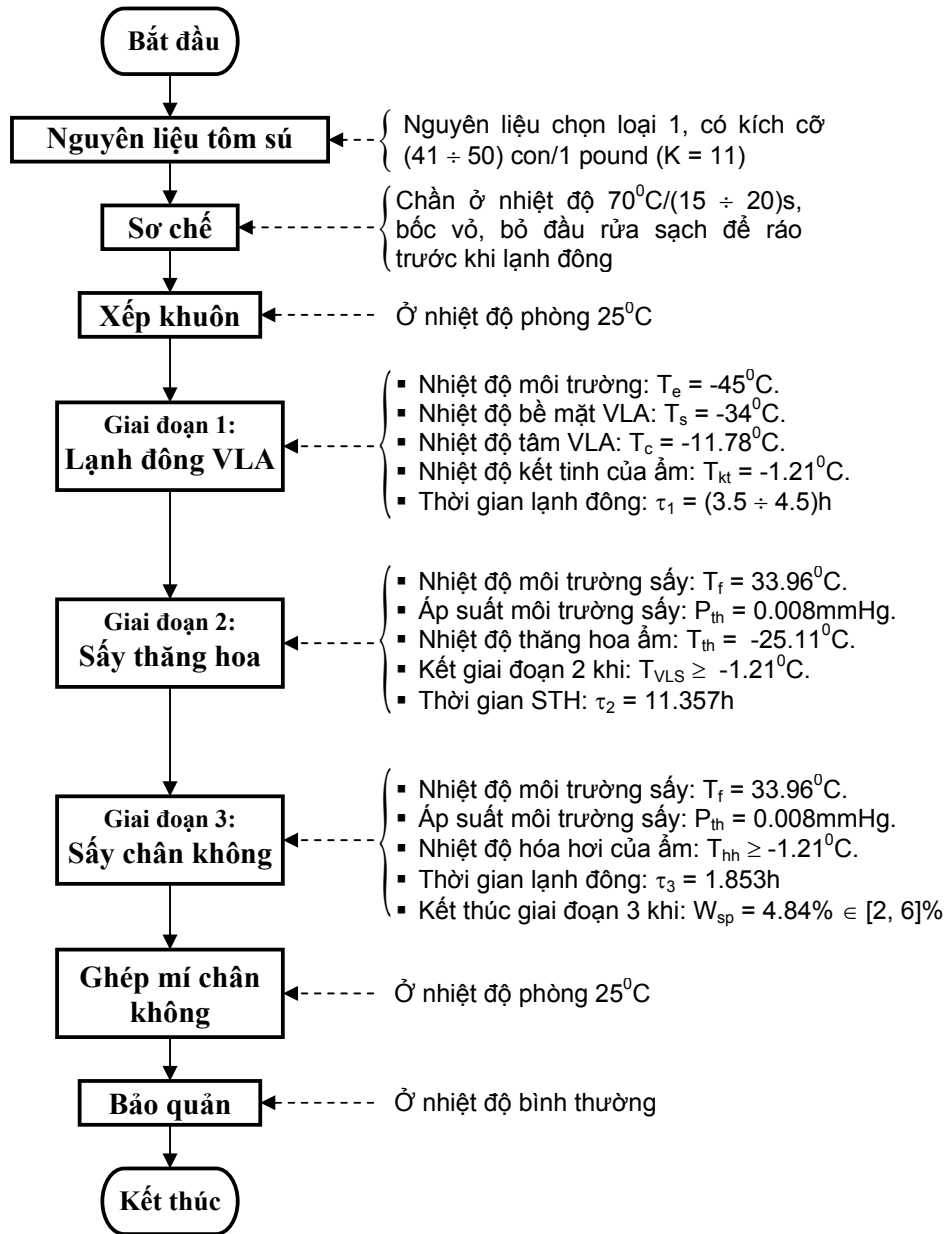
Bắt đầu

Nguyên liệu tôm sú

Nguyên liệu chọn loại 1, có kích cỡ $(41 \div 50)$ con/1 pound (K = 11)

Sơ chế

Chần ở nhiệt độ $70^0C/(15 \div 20)s$, bốc vỏ, bỏ đầu rửa sạch để ráo trước khi lạnh đông

Xếp khuôn

Ở nhiệt độ phòng $25^0C$

Giai đoạn 1:
Lạnh đông VLA

▪ Nhiệt độ môi trường: $T_e = -45^0C$.
▪ Nhiệt độ bề mặt VLA: $T_s = -34^0C$.
▪ Nhiệt độ tâm VLA: $T_c = -11.78^0C$.
▪ Nhiệt độ kết tinh của ẩm: $T_{kt} = -1.21^0C$.
▪ Thời gian lạnh đông: $\tau_1 = (3.5 \div 4.5)h$

Giai đoạn 2:
Sấy thăng hoa

▪ Nhiệt độ môi trường sấy: $T_f = 33.96^0C$.
▪ Áp suất môi trường sấy: $P_{th} = 0.008mmHg$.
▪ Nhiệt độ thăng hoa ẩm: $T_{th} = -25.11^0C$.
▪ Kết giai đoạn 2 khi: $T_{VLS} \geq -1.21^0C$.
▪ Thời gian STH: $\tau_2 = 11.357h$

Giai đoạn 3:
Sấy chân không

▪ Nhiệt độ môi trường sấy: $T_f = 33.96^0C$.
▪ Áp suất môi trường sấy: $P_{th} = 0.008mmHg$.
▪ Nhiệt độ hóa hơi của ẩm: $T_{hh} \geq -1.21^0C$.
▪ Thời gian lạnh đông: $\tau_3 = 1.853h$
▪ Kết thúc giai đoạn 3 khi: $W_{sp} = 4.84\% \in [2, 6]\%$

Ghép mí chân không

Ở nhiệt độ phòng $25^0C$

Bảo quản

Ở nhiệt độ bình thường

Kết thúc